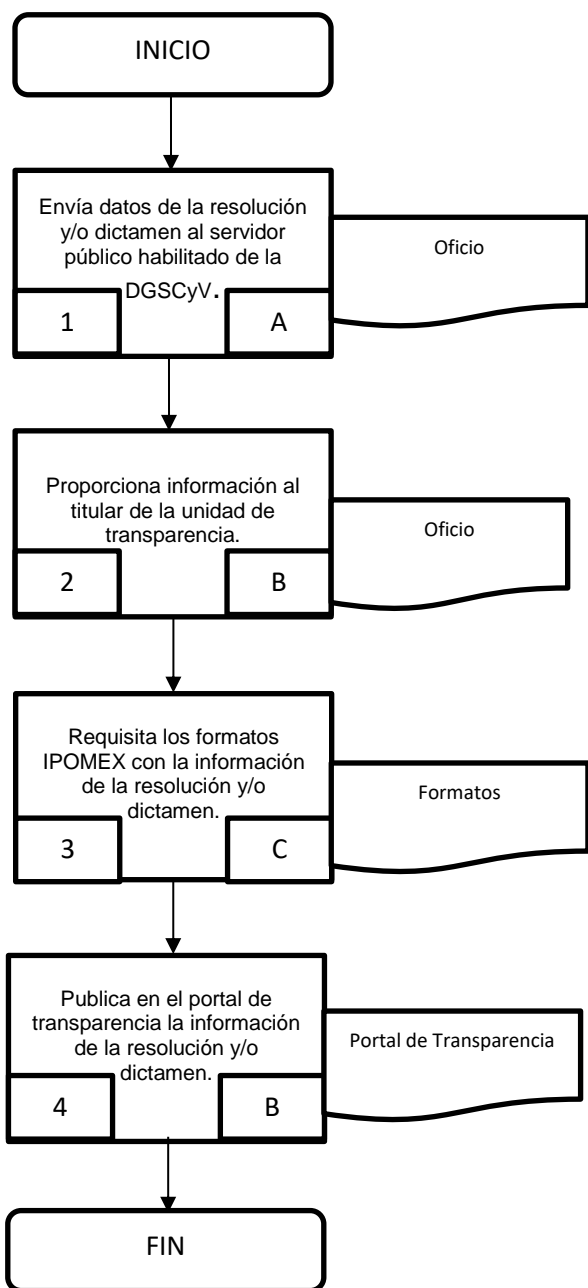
INICIO

Envía datos de la resolución y/o dictamen al servidor público habilitado de la DGSCyV.

1

A

Oficio

Proporciona información al titular de la unidad de transparencia.

2

B

Oficio

Requisita los formatos IPOMEX con la información de la resolución y/o dictamen.

3

C

Formatos

Publica en el portal de transparencia la información de la resolución y/o dictamen.

4

B

Portal de Transparencia

FIN